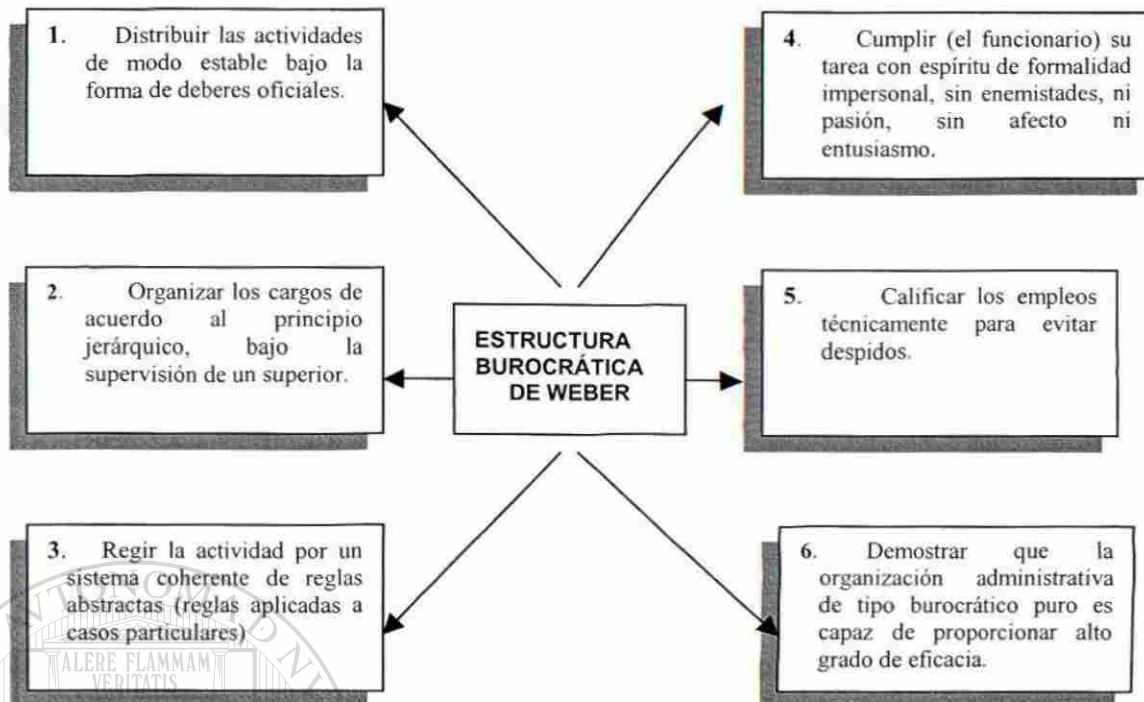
1. Distribuir las actividades de modo estable bajo la forma de deberes oficiales.

4. Cumplir (el funcionario) su tarea con espíritu de formalidad impersonal, sin enemistades, ni pasión, sin afecto ni entusiasmo.

2. Organizar los cargos de acuerdo al principio jerárquico, bajo la supervisión de un superior.

ESTRUCTURA BUROCRÁTICA DE WEBER

5. Calificar los empleos técnicamente para evitar despidos.

3. Regir la actividad por un sistema coherente de reglas abstractas (reglas aplicadas a casos particulares)

6. Demostrar que la organización administrativa de tipo burocrático puro es capaz de proporcionar alto grado de eficacia.

ALERE FLAMMAM VERITATIS